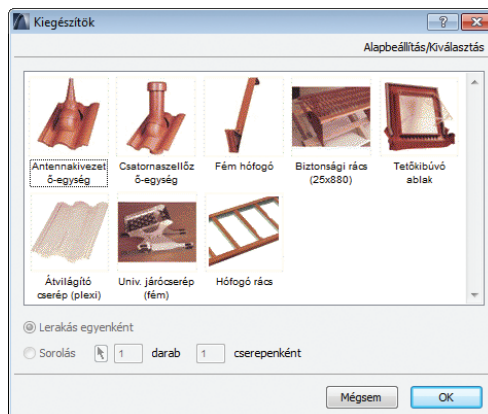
Kiegészítők

?

Alapbeállítás/Kiválasztás

Antennakivezető-egység

Csatornaszellőző-egység

Fém hófogó

Biztonsági rács (25x880)

Tetőkibúvó ablak

Átvilágító cserép (plexi)

Univ. járócserép (fém)

Hófogó rács

Lerakás egyenként

Sorolás 1 darab 1 cserepenként

Mégsem

OK